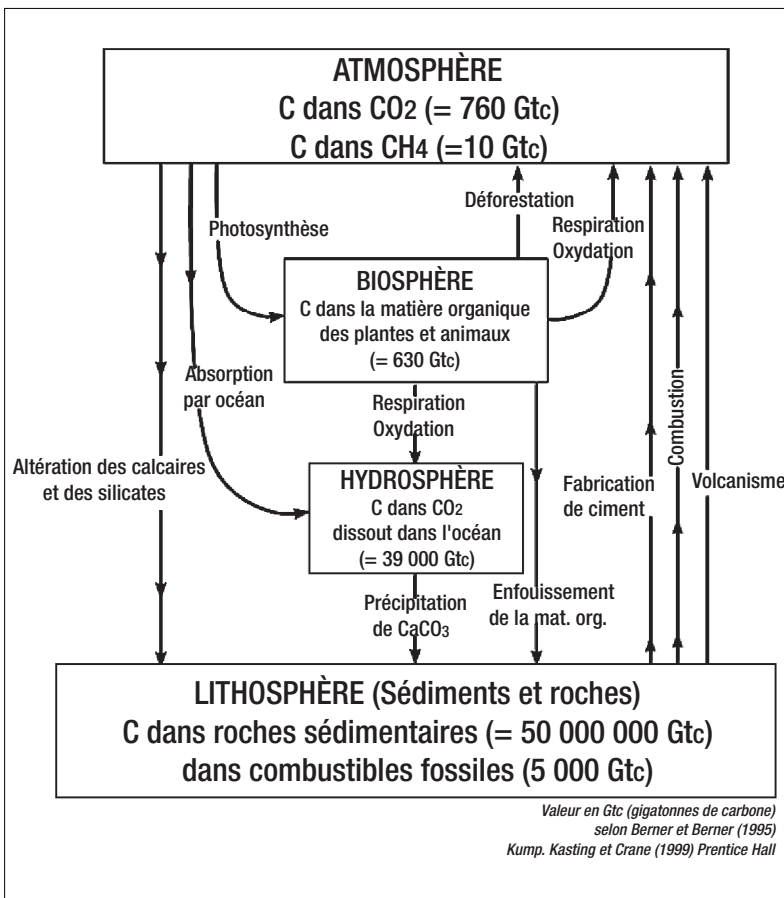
ATMOSPHÈRE
C dans $CO_2$ (= 760 Gtc)
C dans $CH_4$ (=10 Gtc)

Déforestation

Photosynthèse

Respiration
Oxydation

BIOSPHÈRE
C dans la matière organique des plantes et animaux
(= 630 Gtc)

Absorption
par océan

Respiration
Oxydation

Altération des calcaires et des silicates

HYDROSPHÈRE
C dans $CO_2$
dissout dans l'océan
(= 39 000 Gtc)

Fabrication
de ciment

Combustion

Volcanisme

Enfouissement
de la mat. org.

Précipitation
de $CaCO_3$

LITHOSPHÈRE (Sédiments et roches)
C dans roches sédimentaires (= 50 000 000 Gtc)
dans combustibles fossiles (5 000 Gtc)

Valeur en Gtc (gigatonnes de carbone)
selon Berner et Berner (1995)
Kump. Kasting et Crane (1999) Prentice Hall